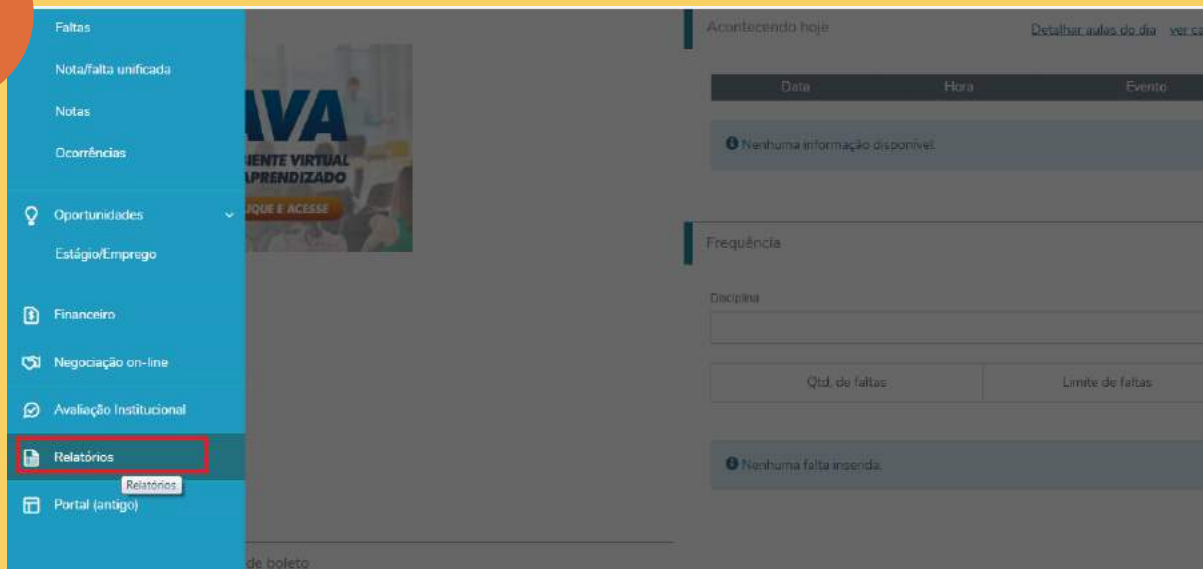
Faltas
Nota/falta unificada
Notas
Ocorrências
Oportunidades
Estágio/Emprego
Financeiro
Negociação on-line
Avaliação Institucional
Relatórios
Relatórios
Portal (antigo)

AVA
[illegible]IENTE VIRTUAL
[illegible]APRENDIZADO
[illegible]QUE E ACESSE

de boleto

Acontecendo hoje
Detalhar aulas do dia ver ca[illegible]

| Data | Hora | Evento |
|---|---|---|

Nenhuma informação disponível.

Frequência
Disciplina

| Qtd. de faltas | Limite de faltas |
|---|---|

Nenhuma falta inserida.